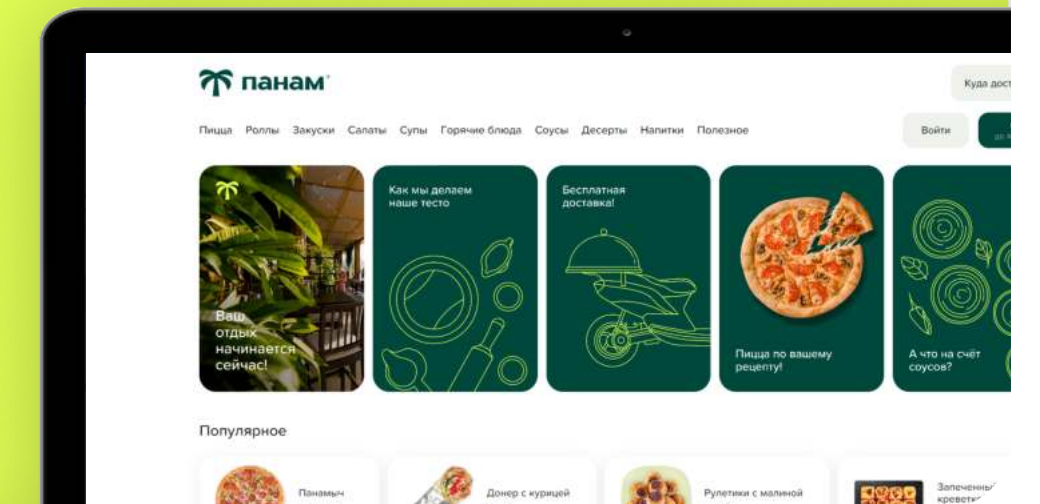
панам

Куда дост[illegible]

Пицца Роллы Закуски Салаты Супы Горячие блюда Соусы Десерты Напитки Полезное

Войти

Ваш отдых начинается сейчас!

Как мы делаем наше тесто

Бесплатная доставка!

Пицца по вашему рецепту!

А что на счёт соусов?

Популярное

Панамыч

Донер с курицей

Рулетики с малиной

Запеченны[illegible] кревет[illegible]